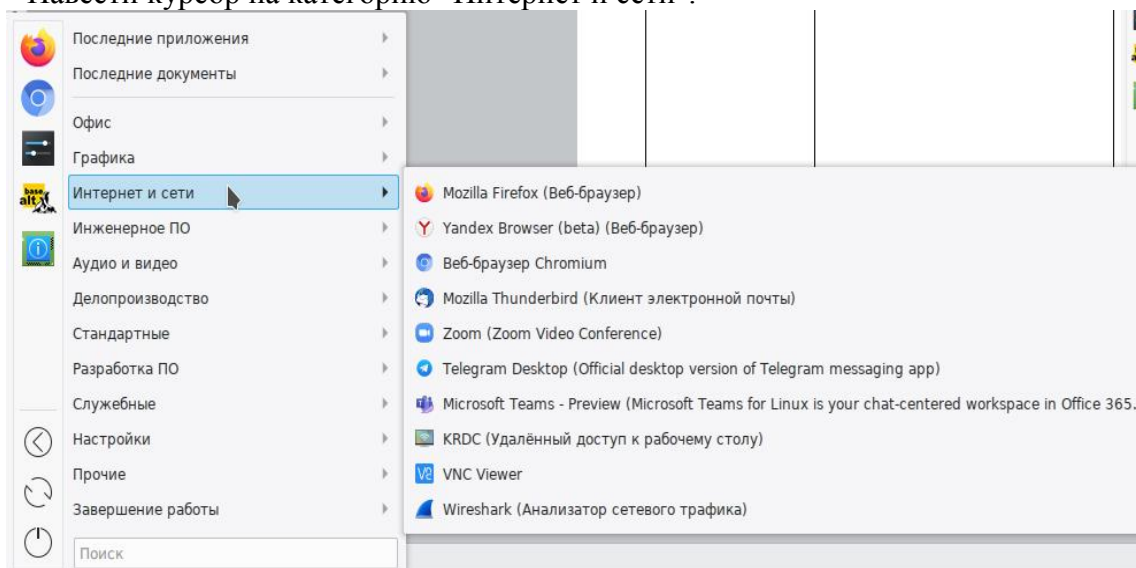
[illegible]авести курсор на категорию "Интернет и сети".

Последние приложения
Последние документы
Офис
Графика
Интернет и сети
Инженерное ПО
Аудио и видео
Делопроизводство
Стандартные
Разработка ПО
Служебные
Настройки
Прочие
Завершение работы
Поиск

Mozilla Firefox (Веб-браузер)
Yandex Browser (beta) (Веб-браузер)
Веб-браузер Chromium
Mozilla Thunderbird (Клиент электронной почты)
Zoom (Zoom Video Conference)
Telegram Desktop (Official desktop version of Telegram messaging app)
Microsoft Teams - Preview (Microsoft Teams for Linux is your chat-centered workspace in Office 365.
KRDC (Удалённый доступ к рабочему столу)
VNC Viewer
Wireshark (Анализатор сетевого трафика)